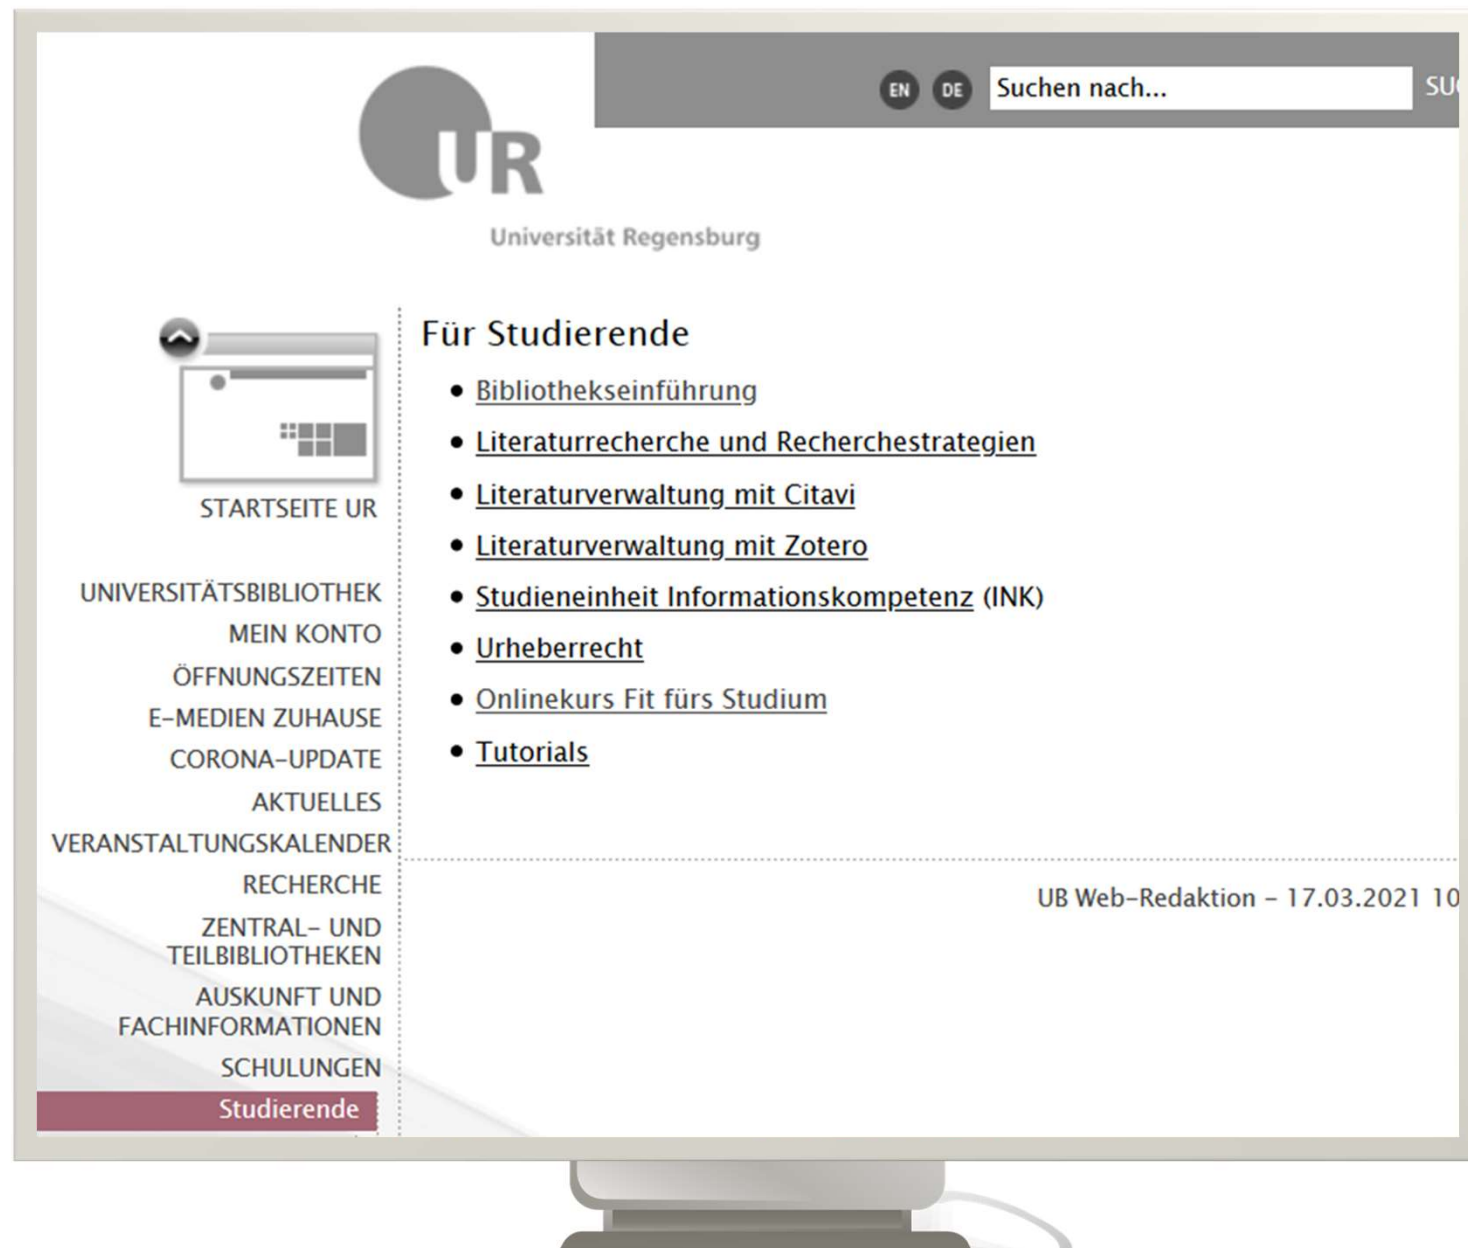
EN DE Suchen nach... SU

UR

Universität Regensburg

STARTSEITE UR

UNIVERSITÄTSBIBLIOTHEK
MEIN KONTO
ÖFFNUNGSZEITEN
E-MEDIEN ZUHAUSE
CORONA-UPDATE
AKTUELLES
VERANSTALTUNGSKALENDER
RECHERCHE
ZENTRAL- UND TEILBIBLIOTHEKEN
AUSKUNFT UND FACHINFORMATIONEN
SCHULUNGEN
Studierende

Für Studierende

- Bibliothekseinführung
- Literaturrecherche und Recherchestrategien
- Literaturverwaltung mit Citavi
- Literaturverwaltung mit Zotero
- Studieneinheit Informationskompetenz (INK)
- Urheberrecht
- Onlinekurs Fit fürs Studium
- Tutorials

UB Web-Redaktion - 17.03.2021 10